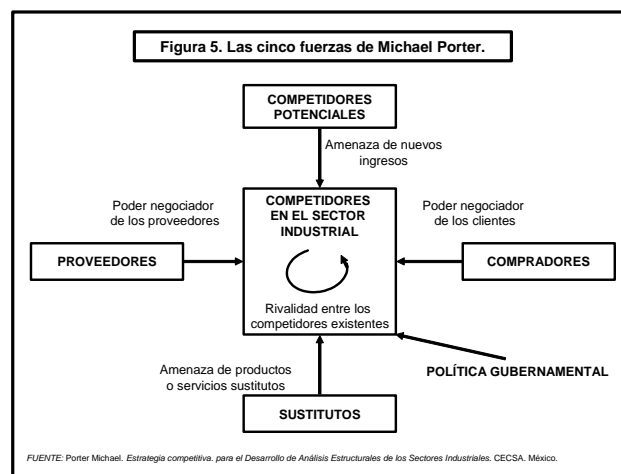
Figura 5. Las cinco fuerzas de Michael Porter.

COMPETIDORES POTENCIALES

Amenaza de nuevos ingresos

Poder negociador de los proveedores

COMPETIDORES EN EL SECTOR INDUSTRIAL

Poder negociador de los clientes

PROVEEDORES

COMPRADORES

Rivalidad entre los competidores existentes

Amenaza de productos o servicios sustitutos

POLÍTICA GUBERNAMENTAL

SUSTITUTOS

FUENTE: Porter Michael. Estrategia competitiva. para el Desarrollo de Análisis Estructurales de los Sectores Industriales. CECSA. México.